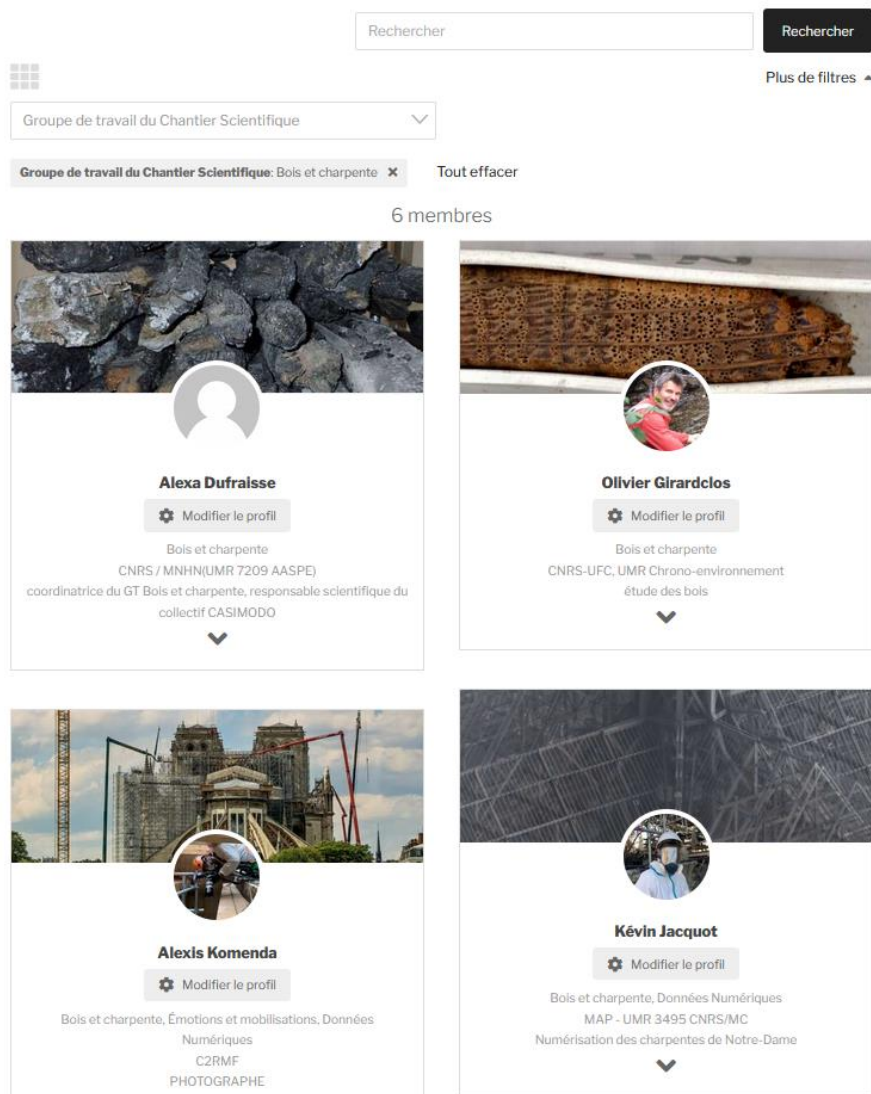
Rechercher

Rechercher

Plus de filtres

Groupe de travail du Chantier Scientifique

Groupe de travail du Chantier Scientifique: Bois et charpente ✕

Tout effacer

6 membres

Alexa Dufraisse

Modifier le profil

Bois et charpente
CNRS / MNHN(UMR 7209 AASPE)
coordinatrice du GT Bois et charpente, responsable scientifique du collectif CASIMODO

Olivier Girardclos

Modifier le profil

Bois et charpente
CNRS-UFC, UMR Chrono-environnement
étude des bois

Alexis Komenda

Modifier le profil

Bois et charpente, Émotions et mobilisations, Données Numériques
C2RMF
PHOTOGRAPHE

Kévin Jacquot

Modifier le profil

Bois et charpente, Données Numériques
MAP - UMR 3495 CNRS/MC
Numérisation des charpentes de Notre-Dame